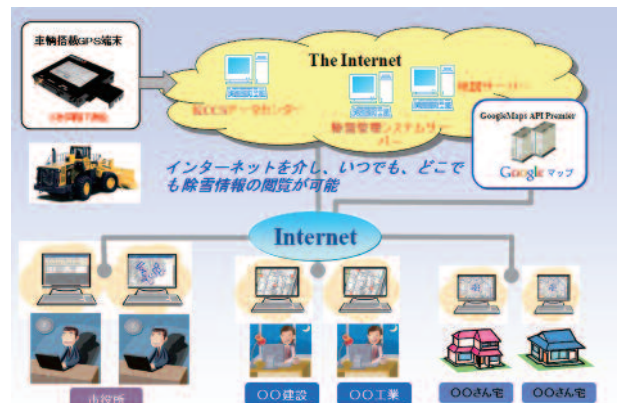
車輌搭載GPS端末

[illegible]

The Internet

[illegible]CCSデータセンター

除雪管理システムサーバー

地図サーバー

GoogleMaps API Premier

Google マップ

インターネットを介し、いつでも、どこでも除雪情報の閲覧が可能

Internet

市役所

○○建設

○○工業

○○さん宅

○○さん宅